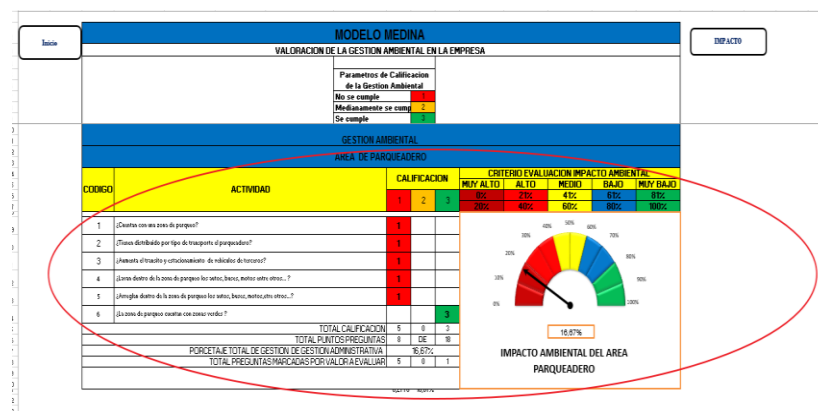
Inicio

MODELO MEDINA

VALORACION DE LA GESTION AMBIENTAL EN LA EMPRESA

IMPACTO

| Parametros de Calificacion de la Gestion Ambiental | |
|---|---|
| No se cumple | 1 |
| Medianamente se cump | 2 |
| Se cumple | 3 |

GESTION AMBIENTAL

AREA DE PARQUEADERO

| CODIGO | ACTIVIDAD | CALIFICACION | | | CRITERIO EVALUACION IMPACTO AMBIENTAL | | | | |
|---|---|---|---|---|---|---|---|---|---|
| | | | | | MUY ALTO | ALTO | MEDIO | BAJO | MUY BAJO |
| | | 1 | 2 | 3 | 0% | 21% | 41% | 61% | 81% |
| | | | | | 20% | 40% | 60% | 80% | 100% |
| 1 | ¿Cuentas con una zona de parqueo? | 1 | | | | | | | |
| 2 | ¿Tienes distribuido por tipo de transporte el parqueadero? | 1 | | | | | | | |
| 3 | ¿Aumenta el transito y estacionamiento de vehiculos de terceros? | 1 | | | | | | | |
| 4 | ¿Lavas dentro de la zona de parqueo los autos, buses, motos entre otros...? | 1 | | | | | | | |
| 5 | ¿Arreglas dentro de la zona de parqueo los autos, buses, motos, entre otros...? | 1 | | | | | | | |
| 6 | ¿La zona de parqueo cuentas con zonas verdes ? | | | 3 | | | | | |
| | TOTAL CALIFICACION | 5 | 0 | 3 | | | | | |
| | TOTAL PUNTOS PREGUNTAS | 8 | DE | 18 | | | | | |
| | PORCETAJE TOTAL DE GESTION DE GESTION ADMINISTRATIVA | | 16,67% | | | | | | |
| | TOTAL PREGUNTAS MARCADAS POR VALOR A EVALUAR | 5 | 0 | 1 | | | | | |

0% 10% 20% 30% 40% 50% 60% 70% 80% 90% 100%

16,67%

IMPACTO AMBIENTAL DEL AREA PARQUEADERO